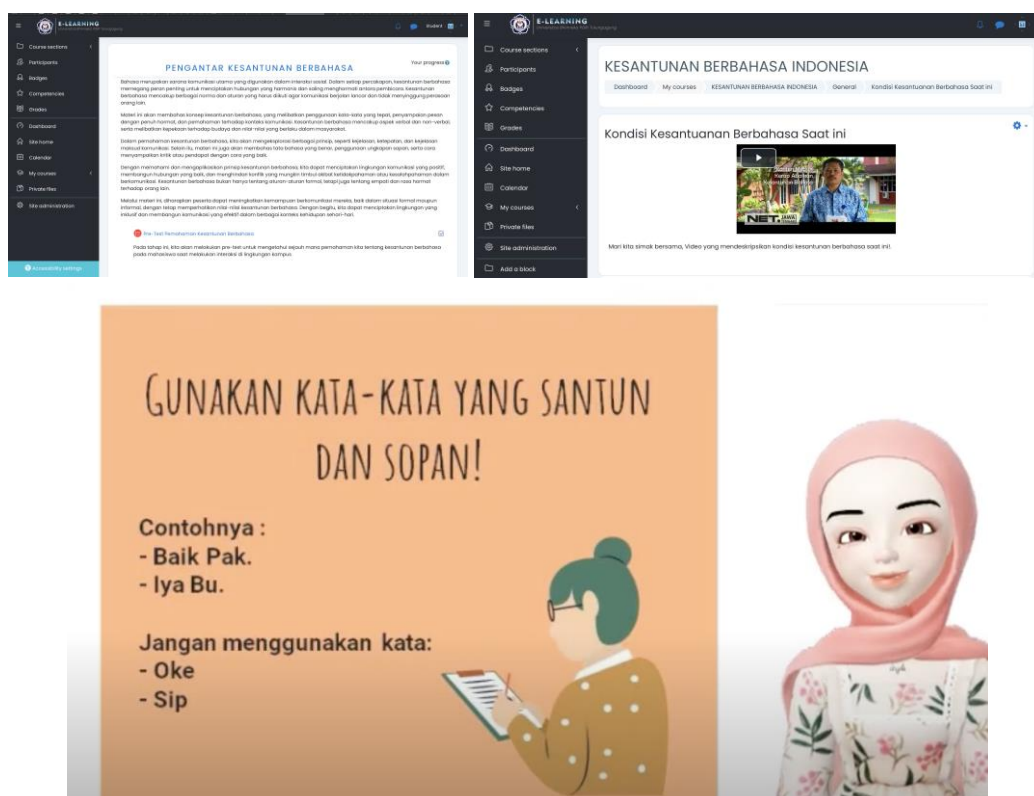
E-LEARNING

Student

Course sections
Participants
Badges
Competencies
Grades
Dashboard
Site home
Calendar
My courses
Private files
Site administration

Accessibility settings

PENGANTAR KESANTUNAN BERBAHASA

Your progress

Bahasa merupakan sarana komunikasi utama yang digunakan dalam interaksi sosial. Dalam setiap percakapan, kesantunan berbahasa memegang peran penting untuk menciptakan hubungan yang harmonis dan saling menghormati antara pembicara. Kesantunan berbahasa mencakup berbagai norma dan aturan yang harus diikuti agar komunikasi berjalan lancar dan tidak menyinggung perasaan orang lain.

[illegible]

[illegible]

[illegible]

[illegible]

Pre-Test Pemahaman Kesantuan Berbahasa

Pada tahap ini, kita akan melakukan pre-test untuk mengetahui sejauh mana pemahaman kita tentang kesantunan berbahasa pada mahasiswa saat melakukan interaksi di lingkungan kampus.

E-LEARNING

Course sections
Participants
Badges
Competencies
Grades
Dashboard
Site home
Calendar
My courses
Private files
Site administration
Add a block

KESANTUNAN BERBAHASA INDONESIA

Dashboard My courses KESANTUNAN BERBAHASA INDONESIA General Kondisi Kesantuanan Berbahasa Saat ini

Kondisi Kesantuanan Berbahasa Saat ini

NET.

Mari kita simak bersama, Video yang mendeskripsikan kondisi kesantunan berbahasa saat ini!.

GUNAKAN KATA-KATA YANG SANTUN DAN SOPAN!

Contohnya :
- Baik Pak.
- Iya Bu.

Jangan menggunakan kata:
- Oke
- Sip